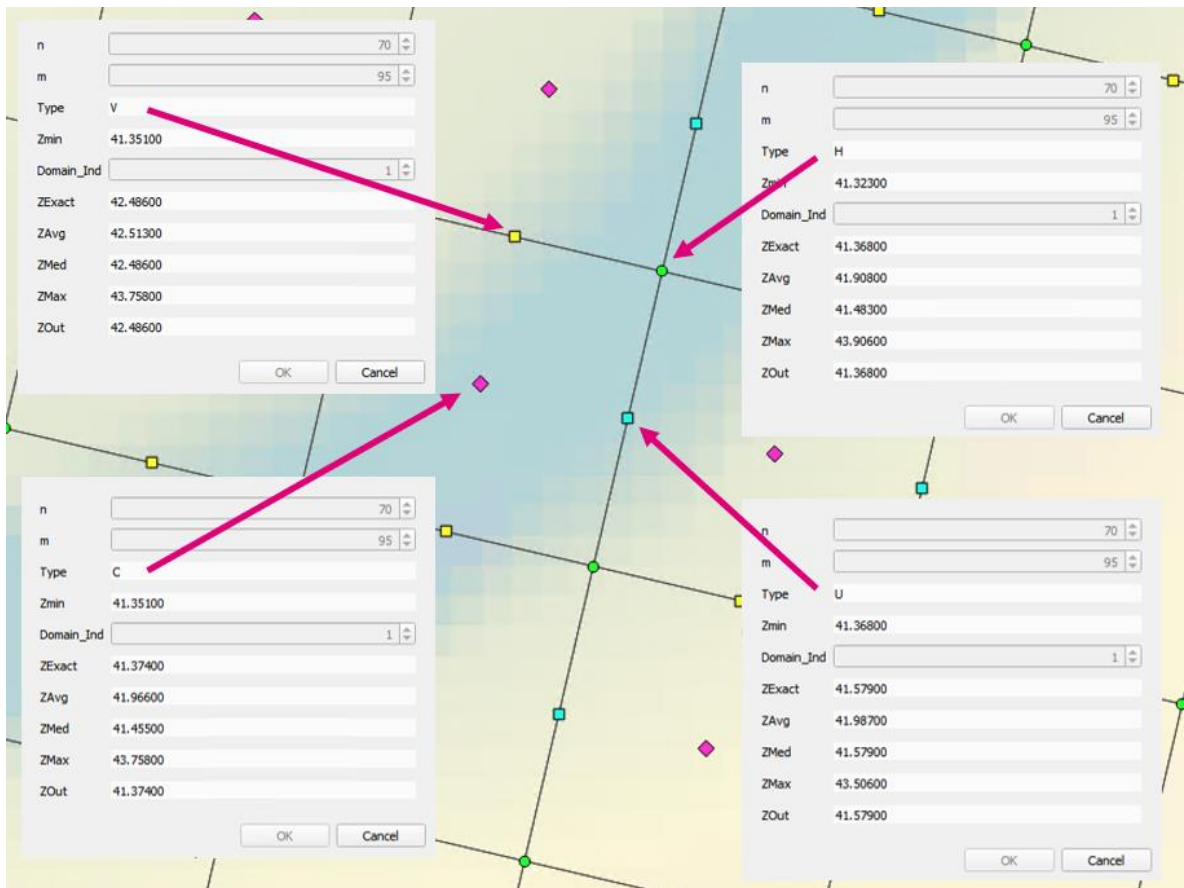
n 70
m 95
Type V
Zmin 41.35100
Domain_Ind 1
ZExact 42.48600
ZAvg 42.51300
ZMed 42.48600
ZMax 43.75800
ZOut 42.48600
OK Cancel

n 70
m 95
Type H
Zmin 41.32300
Domain_Ind 1
ZExact 41.36800
ZAvg 41.90800
ZMed 41.48300
ZMax 43.90600
ZOut 41.36800
OK Cancel

n 70
m 95
Type C
Zmin 41.35100
Domain_Ind 1
ZExact 41.37400
ZAvg 41.96600
ZMed 41.45500
ZMax 43.75800
ZOut 41.37400
OK Cancel

n 70
m 95
Type U
Zmin 41.36800
Domain_Ind 1
ZExact 41.57900
ZAvg 41.98700
ZMed 41.57900
ZMax 43.50600
ZOut 41.57900
OK Cancel